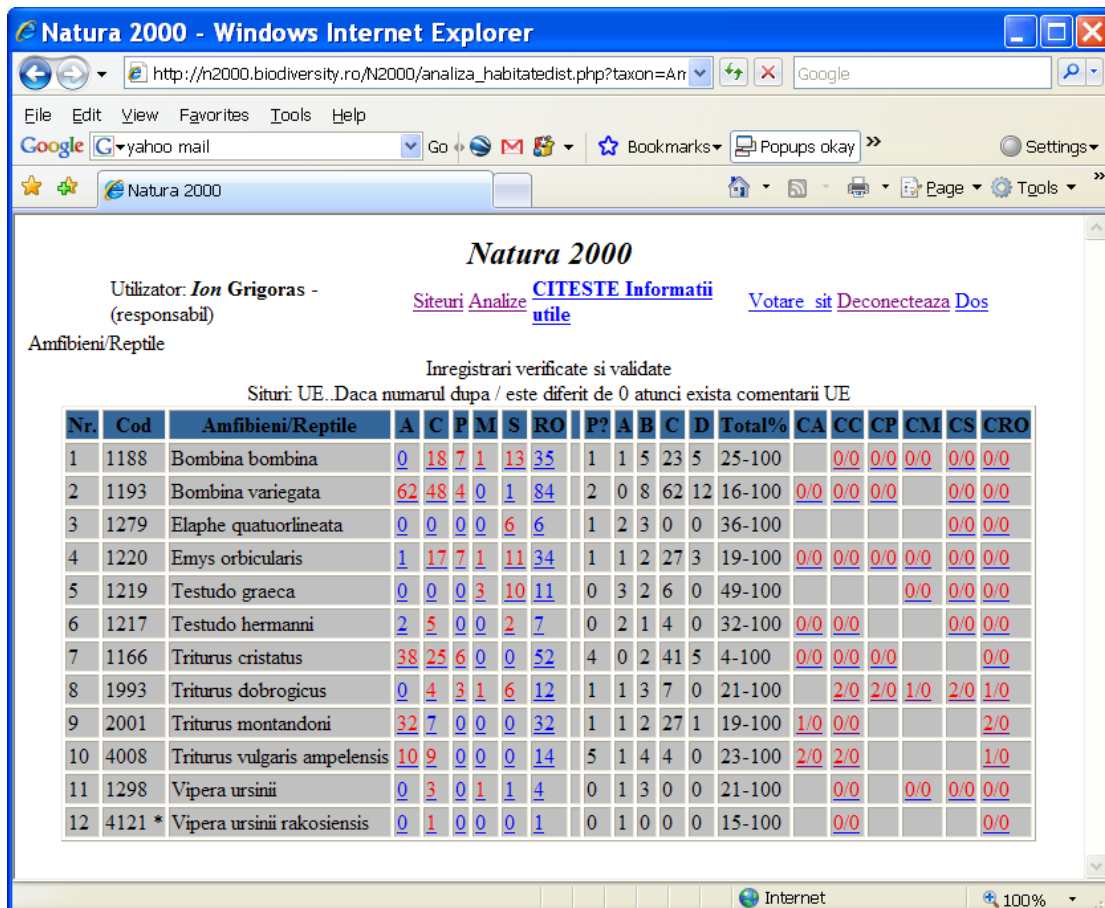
Natura 2000 - Windows Internet Explorer

http://n2000.biodiversity.ro/N2000/analiza_habitatedist.php?taxon=Am

Google

File Edit View Favorites Tools Help

Google yahoo mail Go Bookmarks Popups okay Settings

Natura 2000

Page Tools

Natura 2000

Utilizator: Ion Grigoras - (responsabil)

Siteuri Analize CITESTE Informatii utile Votare sit Deconecteaza Dos

Amfibieni/Reptile

Inregistrari verificate si validate

Situri: UE..Daca numarul dupa / este diferit de 0 atunci exista comentarii UE

| Nr. | Cod | Amfibieni/Reptile | A | C | P | M | S | RO | | P? | A | B | C | D | Total% | CA | CC | CP | CM | CS | CRO |
|---|---|---|---|---|---|---|---|---|---|---|---|---|---|---|---|---|---|---|---|---|---|
| 1 | 1188 | Bombina bombina | 0 | 18 | 7 | 1 | 13 | 35 | | 1 | 1 | 5 | 23 | 5 | 25-100 | | 0/0 | 0/0 | 0/0 | 0/0 | 0/0 |
| 2 | 1193 | Bombina variegata | 62 | 48 | 4 | 0 | 1 | 84 | | 2 | 0 | 8 | 62 | 12 | 16-100 | 0/0 | 0/0 | 0/0 | | 0/0 | 0/0 |
| 3 | 1279 | Elaphe quatuorlineata | 0 | 0 | 0 | 0 | 6 | 6 | | 1 | 2 | 3 | 0 | 0 | 36-100 | | | | | 0/0 | 0/0 |
| 4 | 1220 | Emys orbicularis | 1 | 17 | 7 | 1 | 11 | 34 | | 1 | 1 | 2 | 27 | 3 | 19-100 | 0/0 | 0/0 | 0/0 | 0/0 | 0/0 | 0/0 |
| 5 | 1219 | Testudo graeca | 0 | 0 | 0 | 3 | 10 | 11 | | 0 | 3 | 2 | 6 | 0 | 49-100 | | | | 0/0 | 0/0 | 0/0 |
| 6 | 1217 | Testudo hermanni | 2 | 5 | 0 | 0 | 2 | 7 | | 0 | 2 | 1 | 4 | 0 | 32-100 | 0/0 | 0/0 | | | 0/0 | 0/0 |
| 7 | 1166 | Triturus cristatus | 38 | 25 | 6 | 0 | 0 | 52 | | 4 | 0 | 2 | 41 | 5 | 4-100 | 0/0 | 0/0 | 0/0 | | | 0/0 |
| 8 | 1993 | Triturus dobrogicus | 0 | 4 | 3 | 1 | 6 | 12 | | 1 | 1 | 3 | 7 | 0 | 21-100 | | 2/0 | 2/0 | 1/0 | 2/0 | 1/0 |
| 9 | 2001 | Triturus montandoni | 32 | 7 | 0 | 0 | 0 | 32 | | 1 | 1 | 2 | 27 | 1 | 19-100 | 1/0 | 0/0 | | | | 2/0 |
| 10 | 4008 | Triturus vulgaris ampelensis | 10 | 9 | 0 | 0 | 0 | 14 | | 5 | 1 | 4 | 4 | 0 | 23-100 | 2/0 | 2/0 | | | | 1/0 |
| 11 | 1298 | Vipera ursinii | 0 | 3 | 0 | 1 | 1 | 4 | | 0 | 1 | 3 | 0 | 0 | 21-100 | | 0/0 | | 0/0 | 0/0 | 0/0 |
| 12 | 4121 * | Vipera ursinii rakosiensis | 0 | 1 | 0 | 0 | 0 | 1 | | 0 | 1 | 0 | 0 | 0 | 15-100 | | 0/0 | | | | 0/0 |

Internet 100%